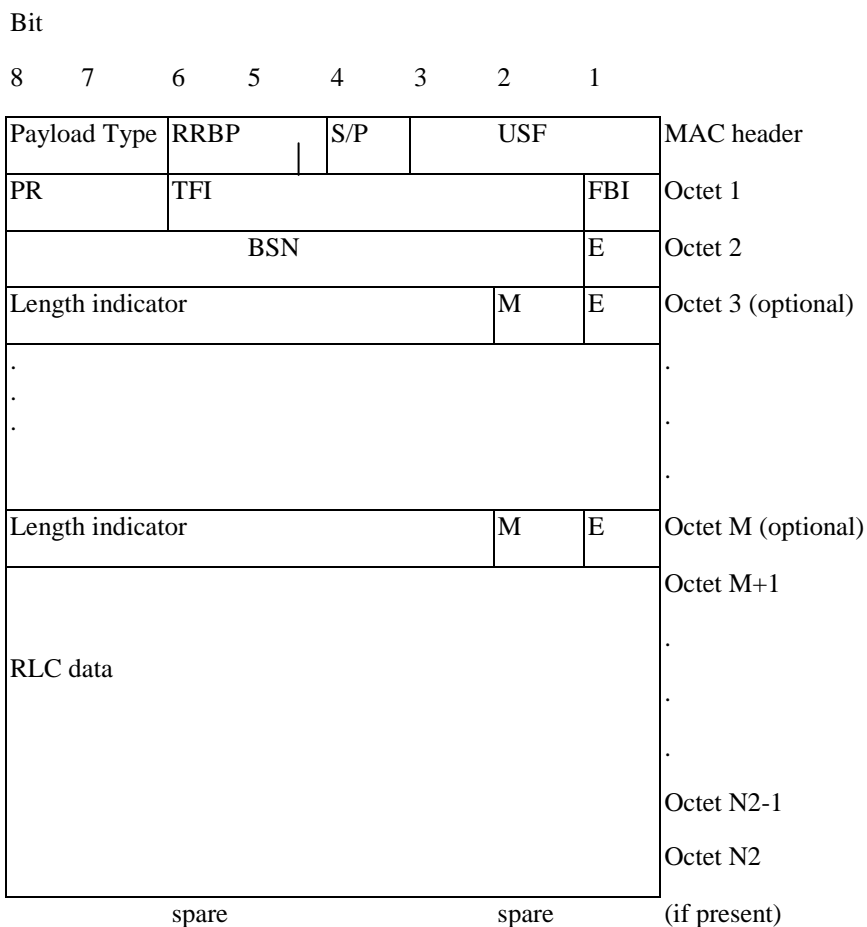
Bit

8 7 6 5 4 3 2 1

| | | | | |
|---|---|---|---|---|
| Payload Type | RRBP | S/P | USF | MAC header |
| PR | TFI | | FBI | Octet 1 |
| BSN | | | E | Octet 2 |
| Length indicator | | M | E | Octet 3 (optional) |
| . . . | | | | . . . |
| Length indicator | | M | E | Octet M (optional) |
| RLC data | | | | Octet M+1 . . . Octet N2-1 Octet N2 |

spare spare (if present)